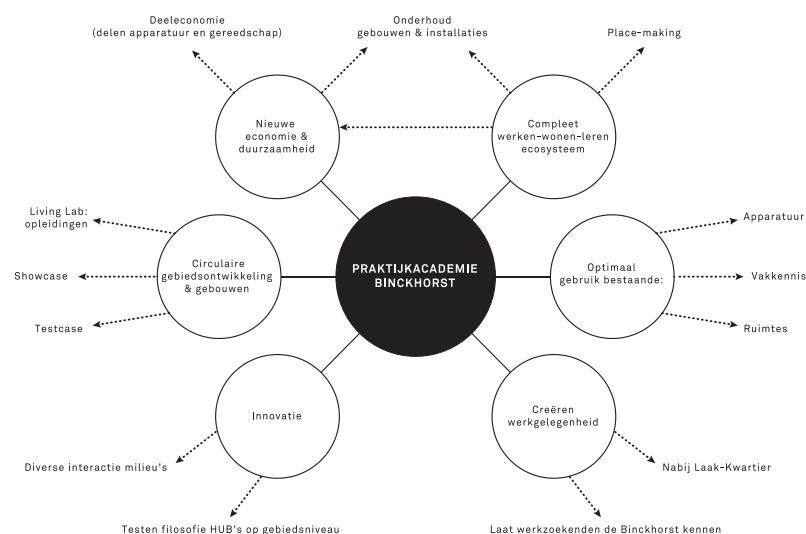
Deeleconomie
(delen apparatuur en gereedschap)

Onderhoud
gebouwen & installaties

Place-making

Nieuwe
economie &
duurzaamheid

Compleet
werken-wonen-leren
ecosysteem

Living Lab:
opleidingen

Circulaire
gebiedsontwikkeling
& gebouwen

PRAKTIJKACADEMIE
BINCKHORST

Optimaal
gebruik bestaande:

Apparatuur

Showcase

Vakkennis

Testcase

Ruimtes

Innovatie

Creëren
werkgelegenheid

Diverse interactie milieu's

Nabij Laak-Kwartier

Testen filosofie HUB's op gebiedsniveau

Laat werkzoekenden de Binckhorst kennen